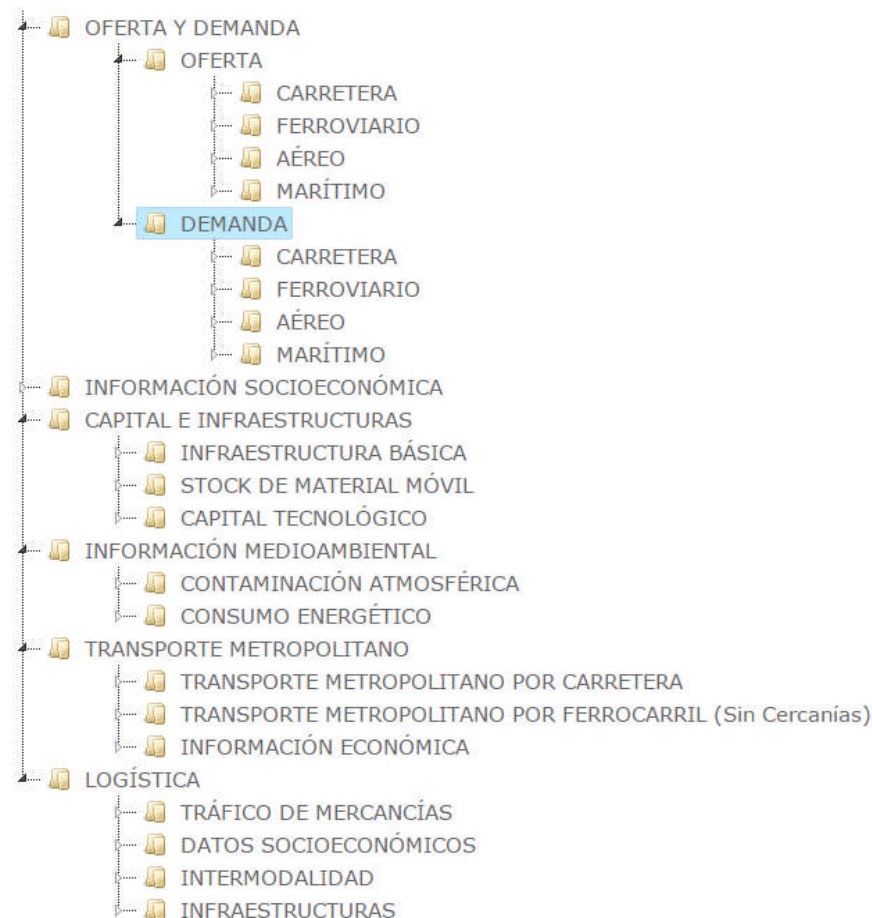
OFERTA Y DEMANDA
OFERTA
CARRETERA
FERROVIARIO
AÉREO
MARÍTIMO
DEMANDA
CARRETERA
FERROVIARIO
AÉREO
MARÍTIMO
INFORMACIÓN SOCIOECONÓMICA
CAPITAL E INFRAESTRUCTURAS
INFRAESTRUCTURA BÁSICA
STOCK DE MATERIAL MÓVIL
CAPITAL TECNOLÓGICO
INFORMACIÓN MEDIOAMBIENTAL
CONTAMINACIÓN ATMOSFÉRICA
CONSUMO ENERGÉTICO
TRANSPORTE METROPOLITANO
TRANSPORTE METROPOLITANO POR CARRETERA
TRANSPORTE METROPOLITANO POR FERROCARRIL (Sin Cercanías)
INFORMACIÓN ECONÓMICA
LOGÍSTICA
TRÁFICO DE MERCANCÍAS
DATOS SOCIOECONÓMICOS
INTERMODALIDAD
INFRAESTRUCTURAS